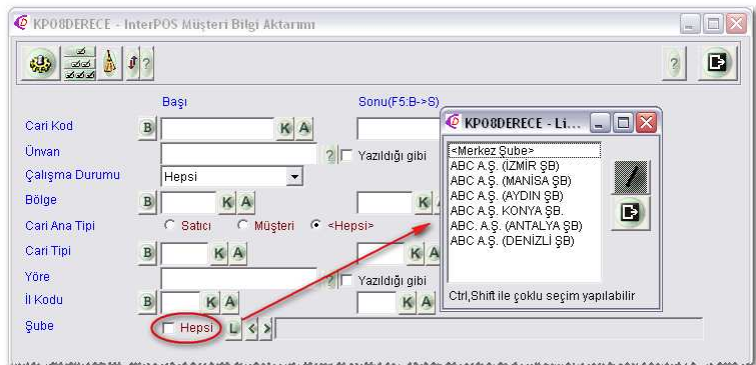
KP08DERECE - InterPOS Müşteri Bilgi Aktarımı

?

Başı

Sonu(F5:B->S)

Cari Kod

B

K A

Ünvan

? Yazıldığı gibi

Çalışma Durumu

Hepsi

Bölge

B

K A

Cari Ana Tipi

Satıcı

Müşteri

<Hepsi>

Cari Tipi

B

K A

Yöre

Yazıldığı gibi

İl Kodu

B

K A

K A

Şube

Hepsi

L < >

KP08DERECE - Li...

<Merkez Şube>
ABC A.Ş. (İZMİR ŞB)
ABC A.Ş. (MANİSA ŞB)
ABC A.Ş. (AYDIN ŞB)
ABC A.Ş. KONYA ŞB.
ABC. A.Ş. (ANTALYA ŞB)
ABC A.Ş. (DENİZLİ ŞB)

Ctrl,Shift ile çoklu seçim yapılabilir